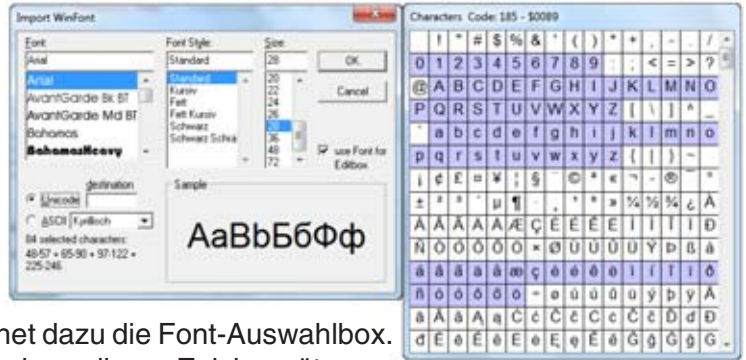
Import WinFont

Font
Arial
Arial
AvantGarde Bk BT
AvantGarde Md BT
Bahamas
BahamasHeavy

Font Style
Standard
Standard
Kursiv
Fett
Fett Kursiv
Schwarz
Schwarz Schrä

Size
28
20
22
24
26
28
36
48
72

OK

Cancel

use Font for Editbox

destination
Unicode
ASCII Kyrillisch

84 selected characters:
48-57 • 65-90 • 97-122 • 225-246

Sample

AaBbБбФф

Characters Code: 185 - $0089

| | ! | " | # | $ | % | & | ' | ( | ) | * | + | , | - | . | / |
|---|---|---|---|---|---|---|---|---|---|---|---|---|---|---|---|
| 0 | 1 | 2 | 3 | 4 | 5 | 6 | 7 | 8 | 9 | : | ; | < | = | > | ? |
| @ | A | B | C | D | E | F | G | H | I | J | K | L | M | N | O |
| P | Q | R | S | T | U | V | W | X | Y | Z | [ | \ | ] | ^ | _ |
| ` | a | b | c | d | e | f | g | h | i | j | k | l | m | n | o |
| p | q | r | s | t | u | v | w | x | y | z | { | \| | } | ~ | |
| ¡ | ¢ | £ | ¤ | ¥ | ¦ | § | ¨ | © | ª | « | ¬ | - | ® | ¯ | ° |
| ± | ² | ³ | ´ | µ | ¶ | · | ¸ | ¹ | º | » | ¼ | ½ | ¾ | ¿ | À |
| Á | Â | Ã | Ä | Å | Æ | Ç | È | É | Ê | Ë | Ì | Í | Î | Ï | Ð |
| Ñ | Ò | Ó | Ô | Õ | Ö | × | Ø | Ù | Ú | Û | Ü | Ý | Þ | ß | à |
| á | â | ã | ä | å | æ | ç | è | é | ê | ë | ì | í | î | ï | ð |
| ñ | ò | ó | ô | õ | ö | ÷ | ø | ù | ú | û | ü | ý | þ | ÿ | Ā |
| ā | Ă | ă | Ą | ą | Ć | ć | Ĉ | ĉ | Ċ | ċ | Č | č | Ď | ď | Đ |
| đ | Ē | ē | Ĕ | ĕ | Ė | ė | Ę | ę | Ě | ě | Ĝ | ĝ | Ğ | ğ | Ġ |

net dazu die Font-Auswahlbox.
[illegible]